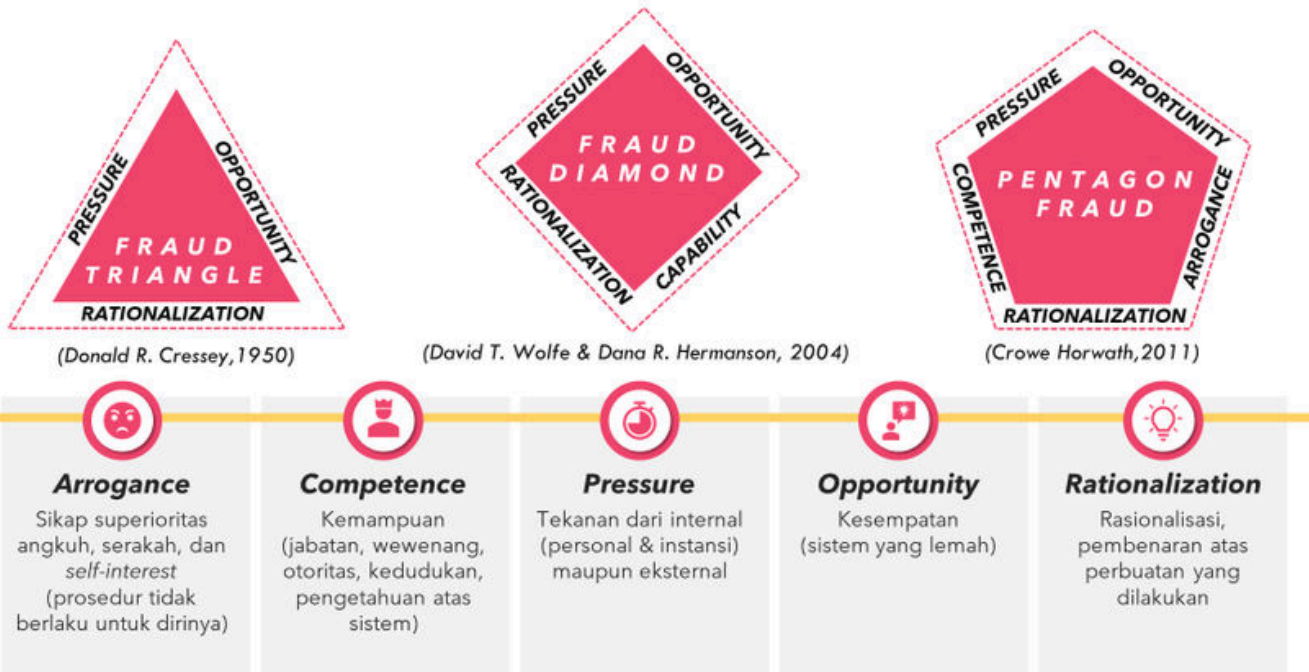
PRESSURE
OPPORTUNITY
FRAUD TRIANGLE
RATIONALIZATION
(Donald R. Cressey,1950)

PRESSURE
OPPORTUNITY
FRAUD DIAMOND
RATIONALIZATION
CAPABILITY
(David T. Wolfe & Dana R. Hermanson, 2004)

PRESSURE
OPPORTUNITY
PENTAGON FRAUD
COMPETENCE
ARROGANCE
RATIONALIZATION
(Crowe Horwath,2011)

Arrogance
Sikap superioritas angkuh, serakah, dan self-interest (prosedur tidak berlaku untuk dirinya)

Competence
Kemampuan (jabatan, wewenang, otoritas, kedudukan, pengetahuan atas sistem)

Pressure
Tekanan dari internal (personal & instansi) maupun eksternal

Opportunity
Kesempatan (sistem yang lemah)

Rationalization
Rasionalisasi, pembenaran atas perbuatan yang dilakukan